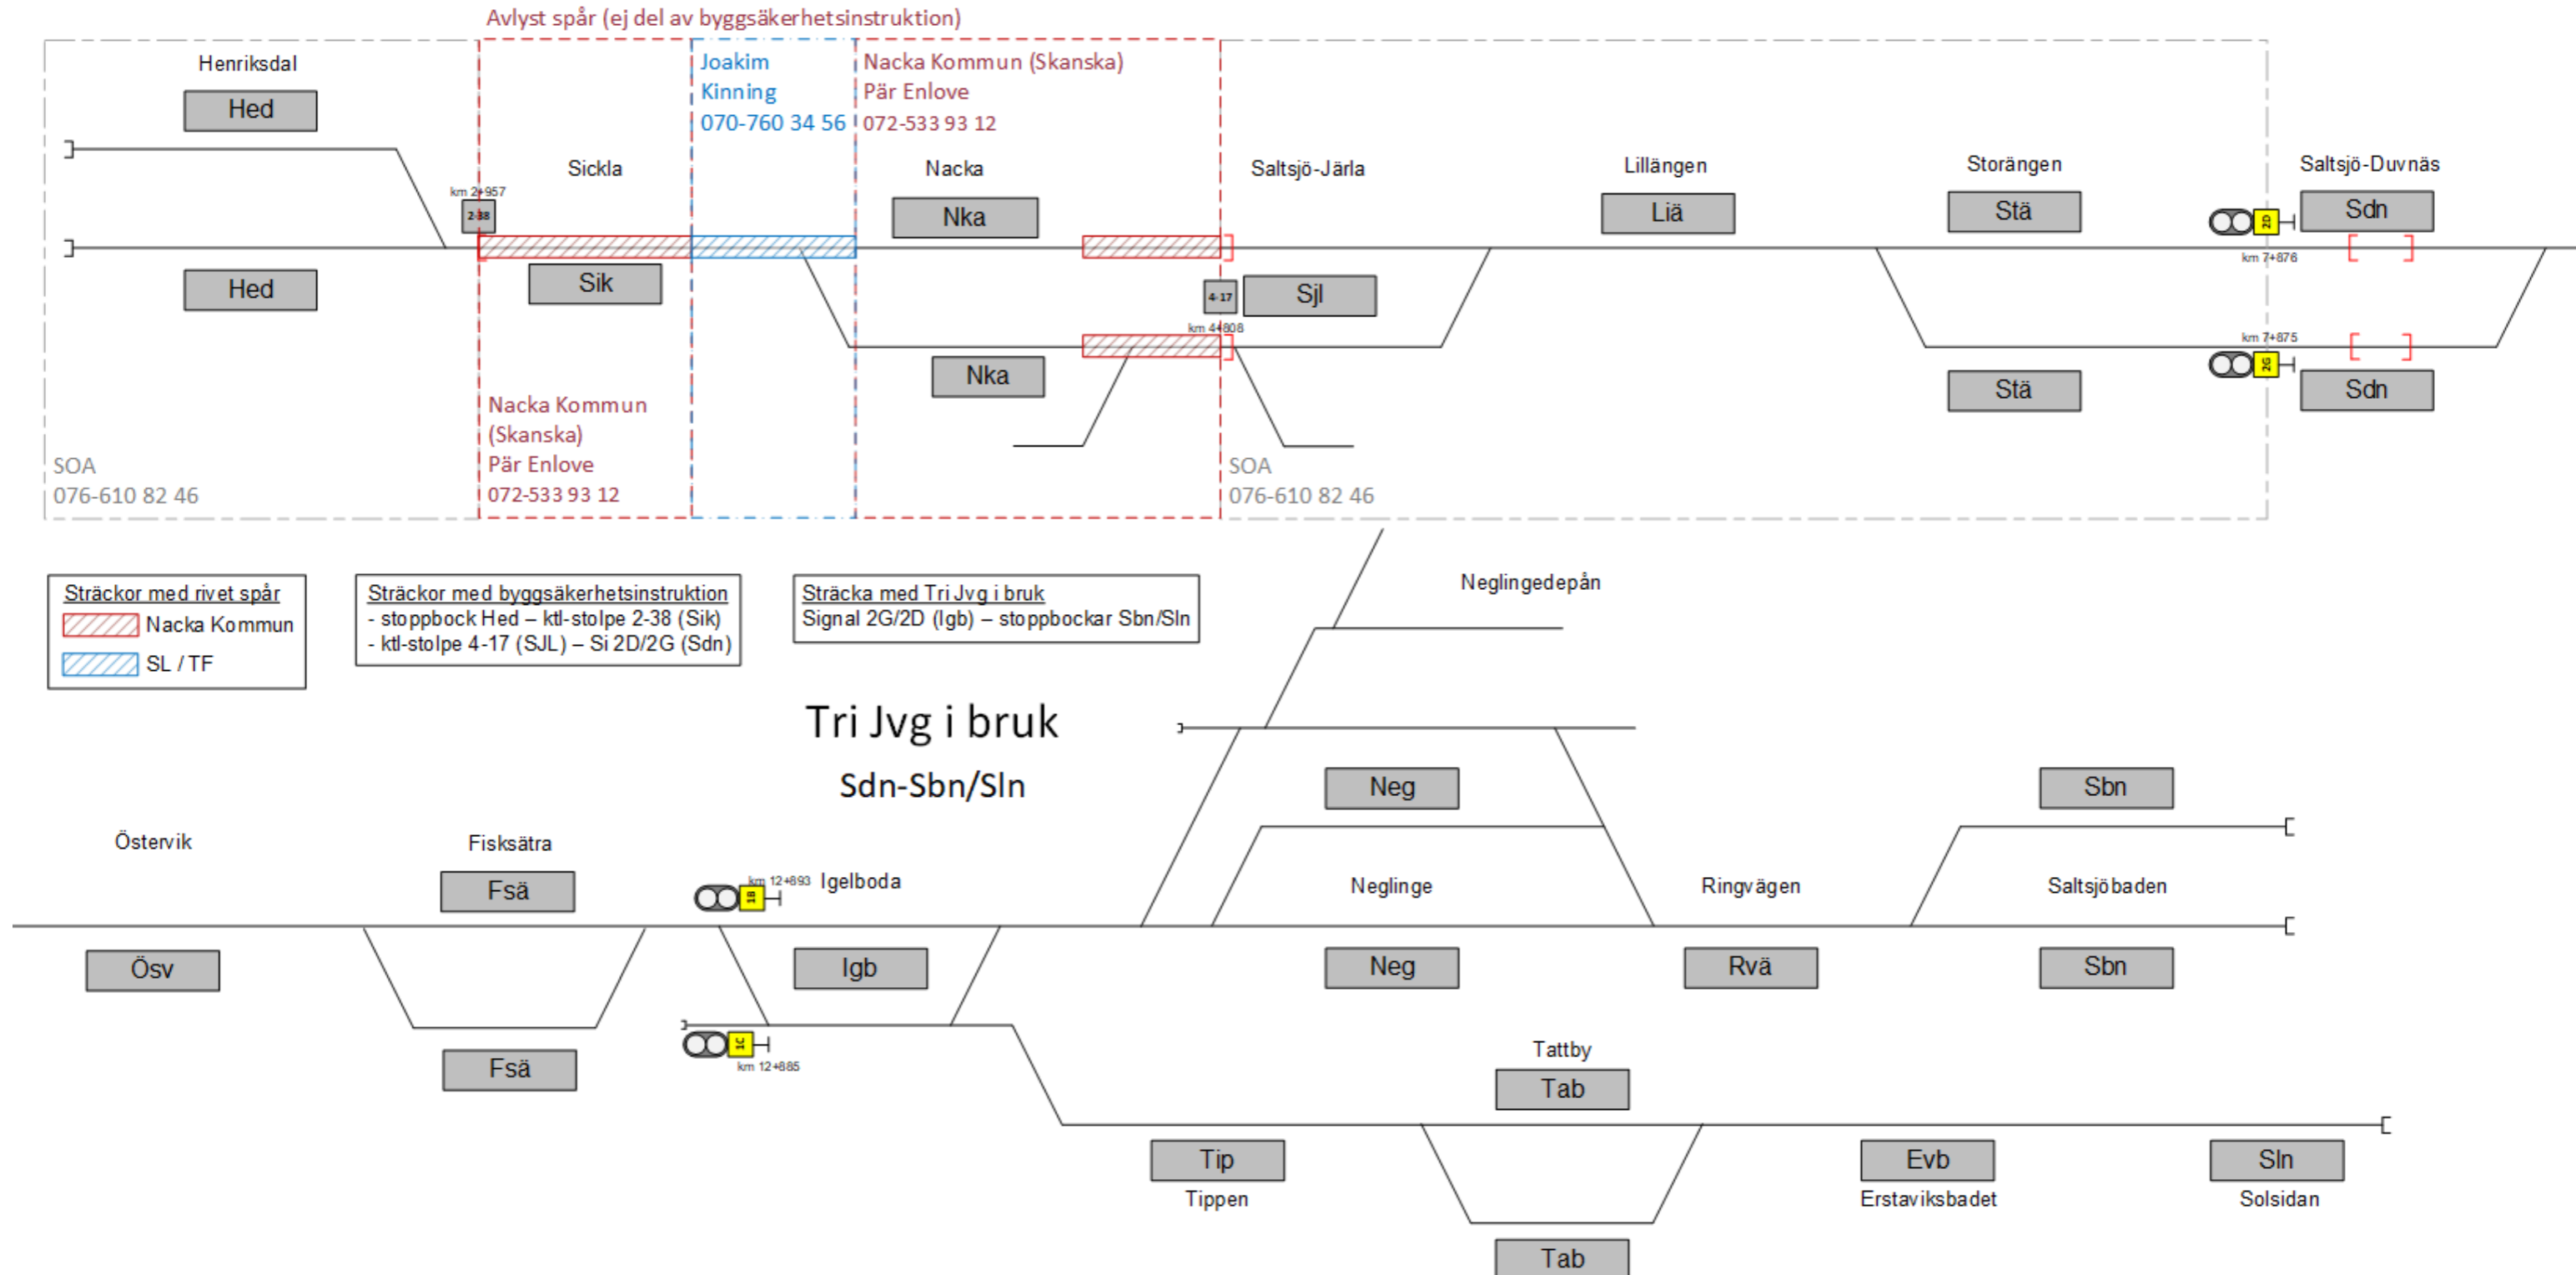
Avlyst spår (ej del av byggsäkerhetsinstruktion)

Henriksdal
Hed
Hed

Joakim
Kinning
070-760 34 56

Nacka Kommun (Skanska)
Pär Enlove
072-533 93 12

Sickla
km 2+957
2-38
Sik

Nacka
Nka
Nka

Saltsjö-Järla
4-17
Sjl
km 4+808

Lillången
Liä

Storängen
Stä
Stä

Saltsjö-Duvnäs
2D
Sdn
km 7+876
km 7+875
2G
Sdn

Nacka Kommun
(Skanska)
Pär Enlove
072-533 93 12

SOA
076-610 82 46

SOA
076-610 82 46

Sträckor med rivet spår
Nacka Kommun
SL / TF

Sträckor med byggsäkerhetsinstruktion
- stoppbock Hed – ktl-stolpe 2-38 (Sik)
- ktl-stolpe 4-17 (SJL) – Si 2D/2G (Sdn)

Sträcka med Tri Jvg i bruk
Signal 2G/2D (Igb) – stoppbockar Sbn/Sln

Neglingedepån

Tri Jvg i bruk
Sdn-Sbn/Sln

Neg
Sbn
Östervik
Fisksätra
Fsä
km 12+893
1B
Igelboda
Neglinge
Ringvägen
Saltsjöbaden
Ösv
Igb
Neg
Rvä
Sbn
Fsä
1C
km 12+885
Tattby
Tab
Tip
Tippen
Evb
Erstaviksbadet
Sln
Solsidan
Tab